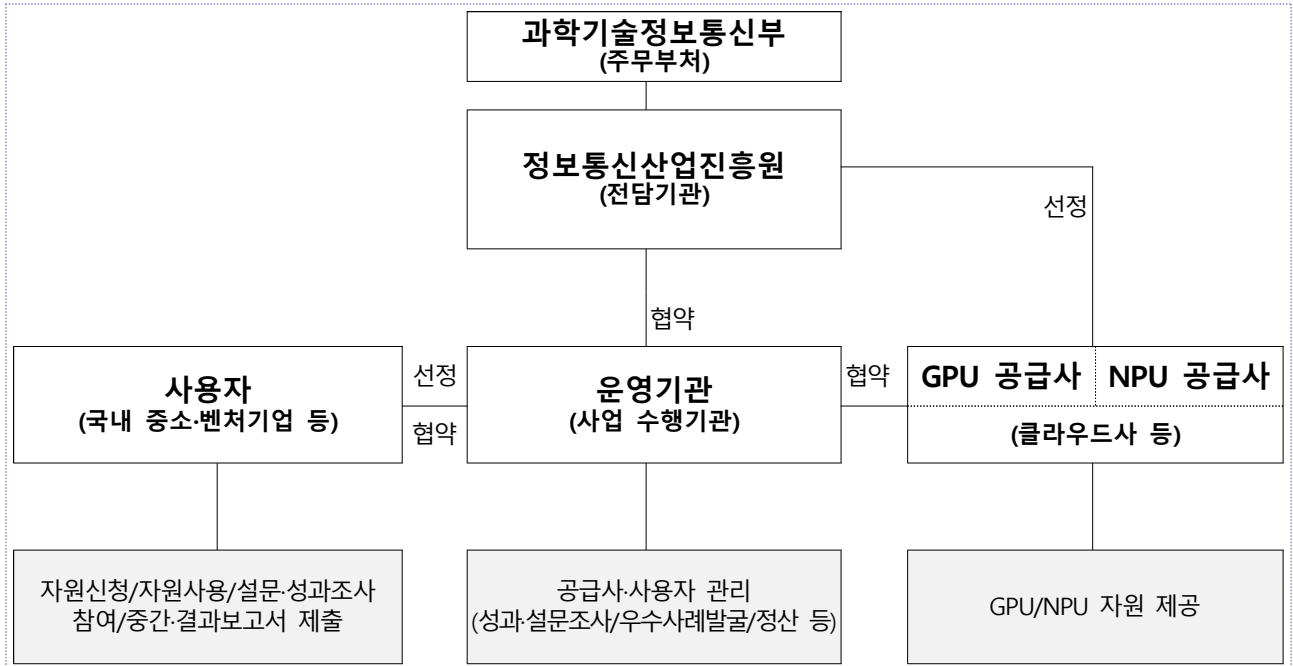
과학기술정보통신부
(주무부처)

정보통신산업진흥원
(전담기관)

선정

협약

사용자
(국내 중소·벤처기업 등)

선정

협약

운영기관
(사업 수행기관)

협약

GPU 공급사

NPU 공급사

(클라우드사 등)

자원신청/자원사용/설문·성과조사 참여/중간·결과보고서 제출

공급사·사용자 관리
(성과·설문조사/우수사례발굴/정산 등)

GPU/NPU 자원 제공